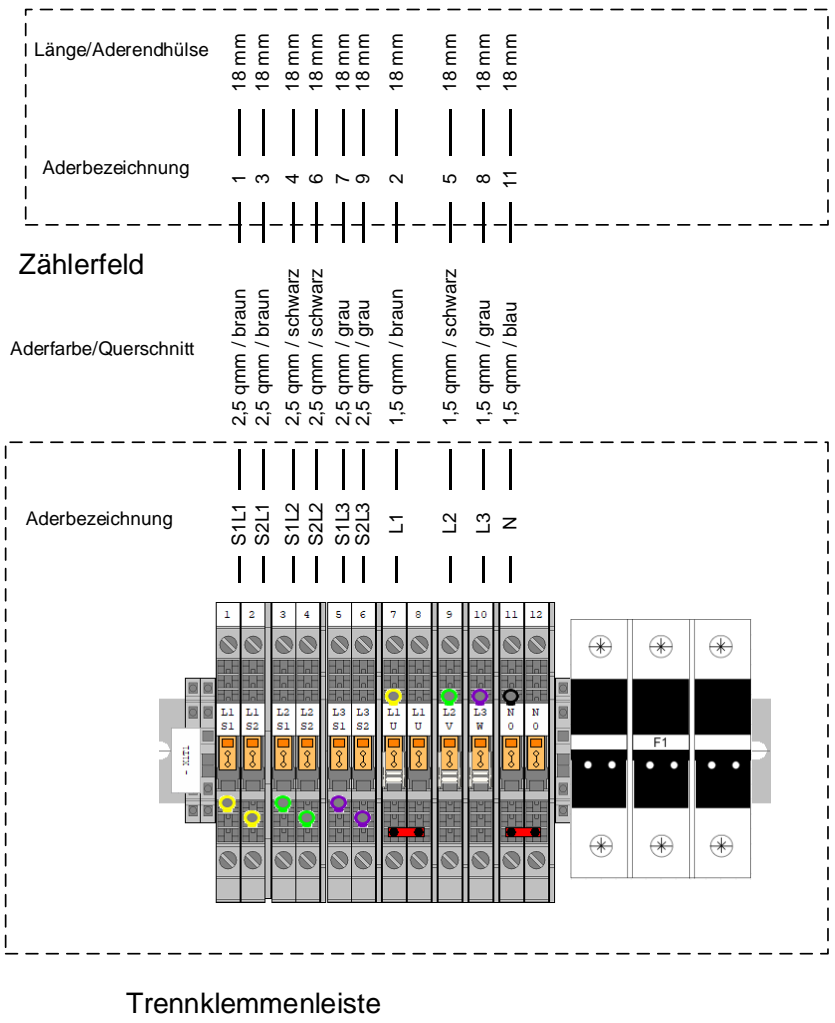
Länge/Aderendhülse

18 mm 18 mm 18 mm 18 mm 18 mm 18 mm 18 mm 18 mm 18 mm 18 mm

Aderbezeichnung

1 3 4 6 7 9 2 5 8 11

Zählerfeld

Aderfarbe/Querschnitt

2,5 qmm / braun
2,5 qmm / braun
2,5 qmm / schwarz
2,5 qmm / schwarz
2,5 qmm / grau
2,5 qmm / grau
1,5 qmm / braun
1,5 qmm / schwarz
1,5 qmm / grau
1,5 qmm / blau

Aderbezeichnung

S1L1 S2L1 S1L2 S2L2 S1L3 S2L3 L1 L2 L3 N

1 2 3 4 5 6 7 8 9 10 11 12

L1 S1 L1 S2 L2 S1 L2 S2 L3 S1 L3 S2 L1 U L1 U L2 V L3 W N 0 N 0

- XIT1

F1

Trennklemmenleiste